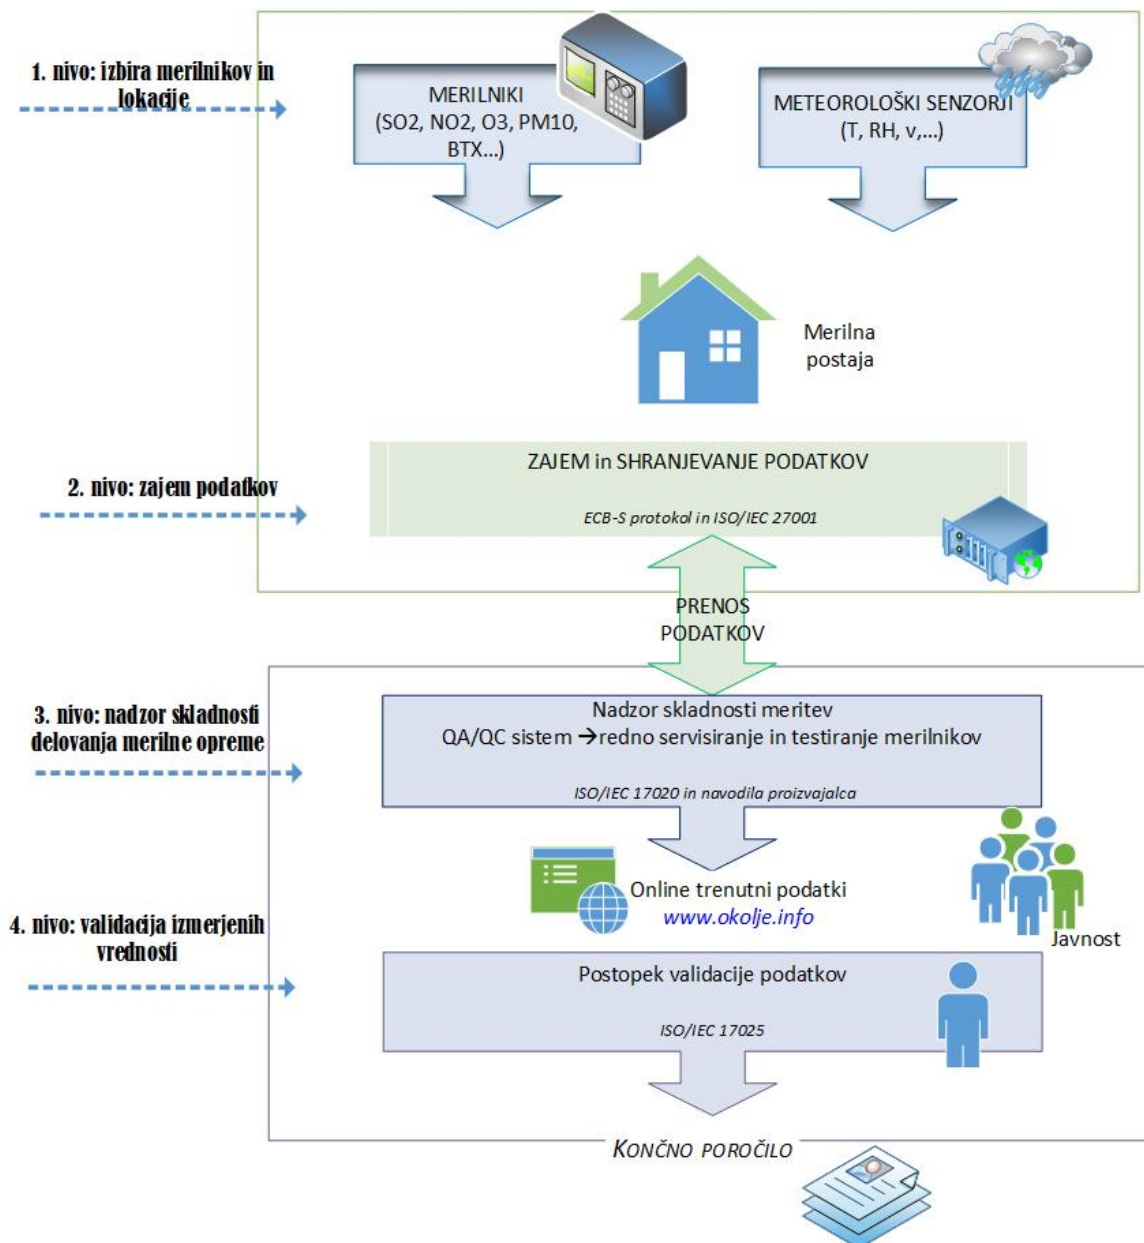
1. nivo: izbira merilnikov in lokacije

MERILNIKI (SO2, NO2, O3, PM10, BTX...)

METEOROLOŠKI SENZORJI (T, RH, v,...)

Merilna postaja

2. nivo: zajem podatkov

ZAJEM in SHRANJEVANJE PODATKOV

ECB-S protokol in ISO/IEC 27001

PRENOS PODATKOV

3. nivo: nadzor skladnosti delovanja merilne opreme

Nadzor skladnosti meritev
QA/QC sistem →redno servisiranje in testiranje merilnikov

ISO/IEC 17020 in navodila proizvajalca

Online trenutni podatki
www.okolje.info

Javnost

4. nivo: validacija izmerjenih vrednosti

Postopek validacije podatkov

ISO/IEC 17025

KONČNO POROČILO